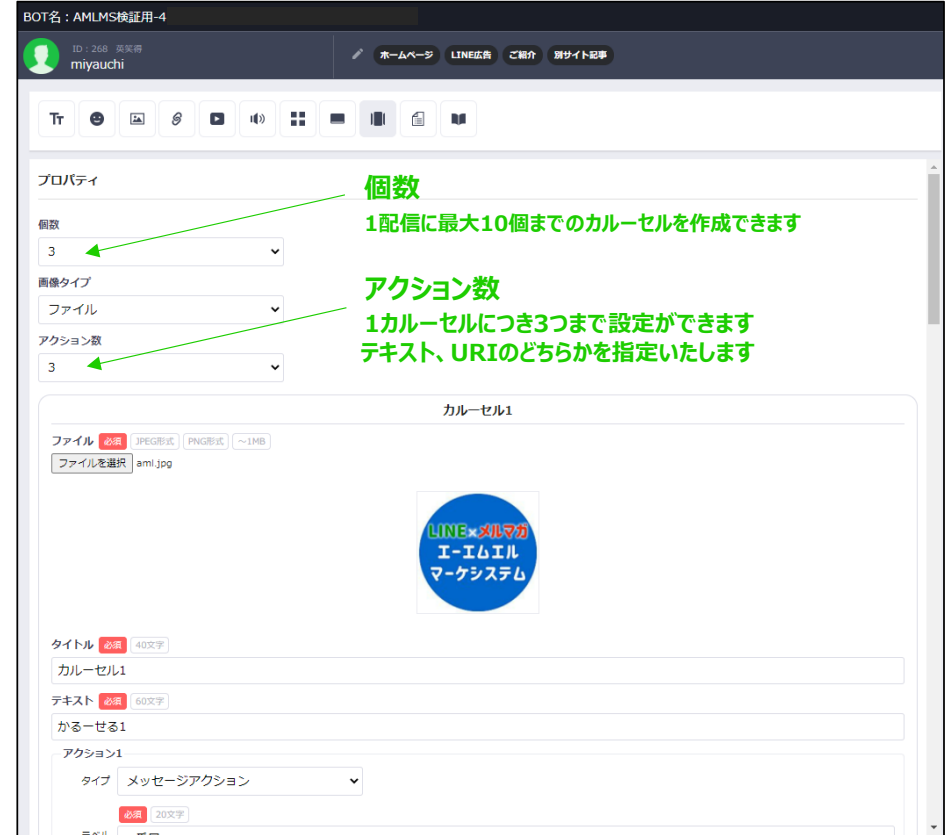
BOT名：AMLMS検証用-4

ID：268 英英蒋
miyauchi

ホームページ LINE広告 ご紹介 別サイト記事

Tт

プロパティ

個数
1配信に最大10個までのカルーセルを作成できます

個数
3

画像タイプ
ファイル

アクション数
1カルーセルにつき3つまで設定ができます
テキスト、URIのどちらかを指定いたします

アクション数
3

カルーセル1

ファイル 必須 JPEG形式 PNG形式 ～1MB
ファイルを選択 aml.jpg

LINE×メルマガ
エーエムエル
マーケシステム

タイトル 必須 40文字
カルーセル1

テキスト 必須 60文字
かるーせる1

アクション1
タイプ メッセージアクション

必須 20文字
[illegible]